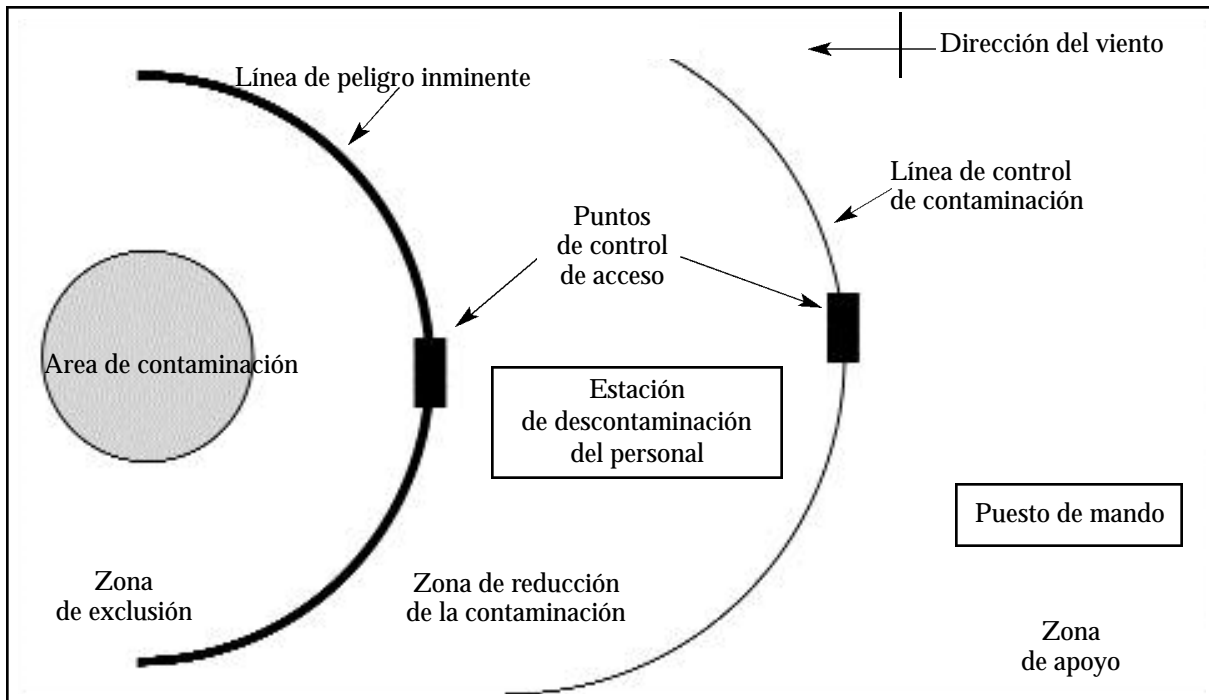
Dirección del viento

Línea de peligro inminente

Línea de control de contaminación

Puntos de control de acceso

Area de contaminación

Estación de descontaminación del personal

Puesto de mando

Zona de exclusión

Zona de reducción de la contaminación

Zona de apoyo